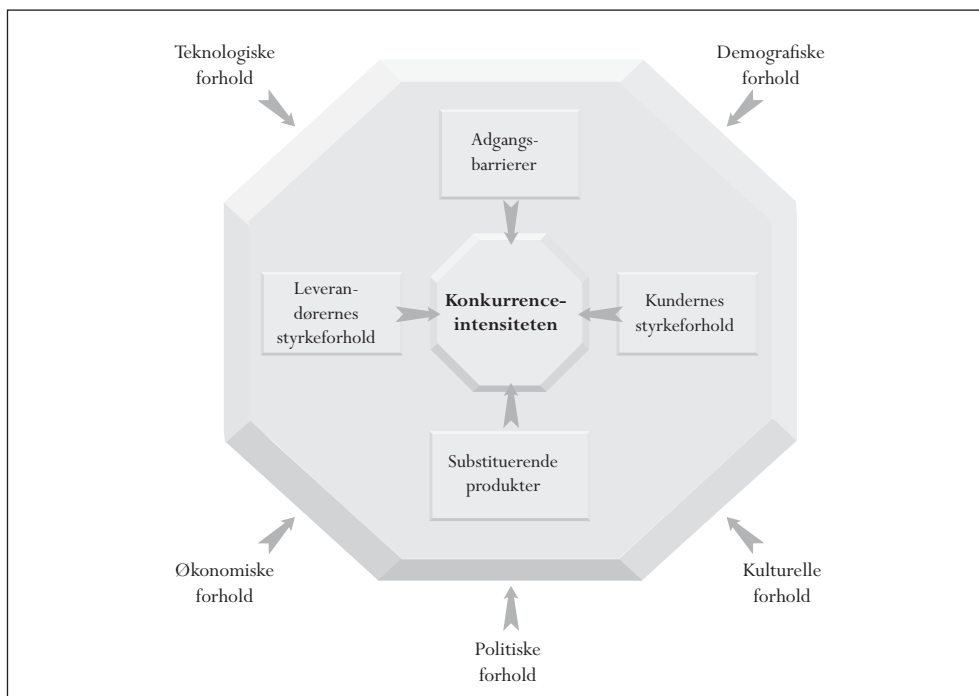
Teknologiske forhold

Demografiske forhold

Adgangsbarrierer

Leverandørernes styrkeforhold

**Konkurrenceintensiteten**

Kundernes styrkeforhold

Substituerende produkter

Økonomiske forhold

Kulturelle forhold

Politiske forhold